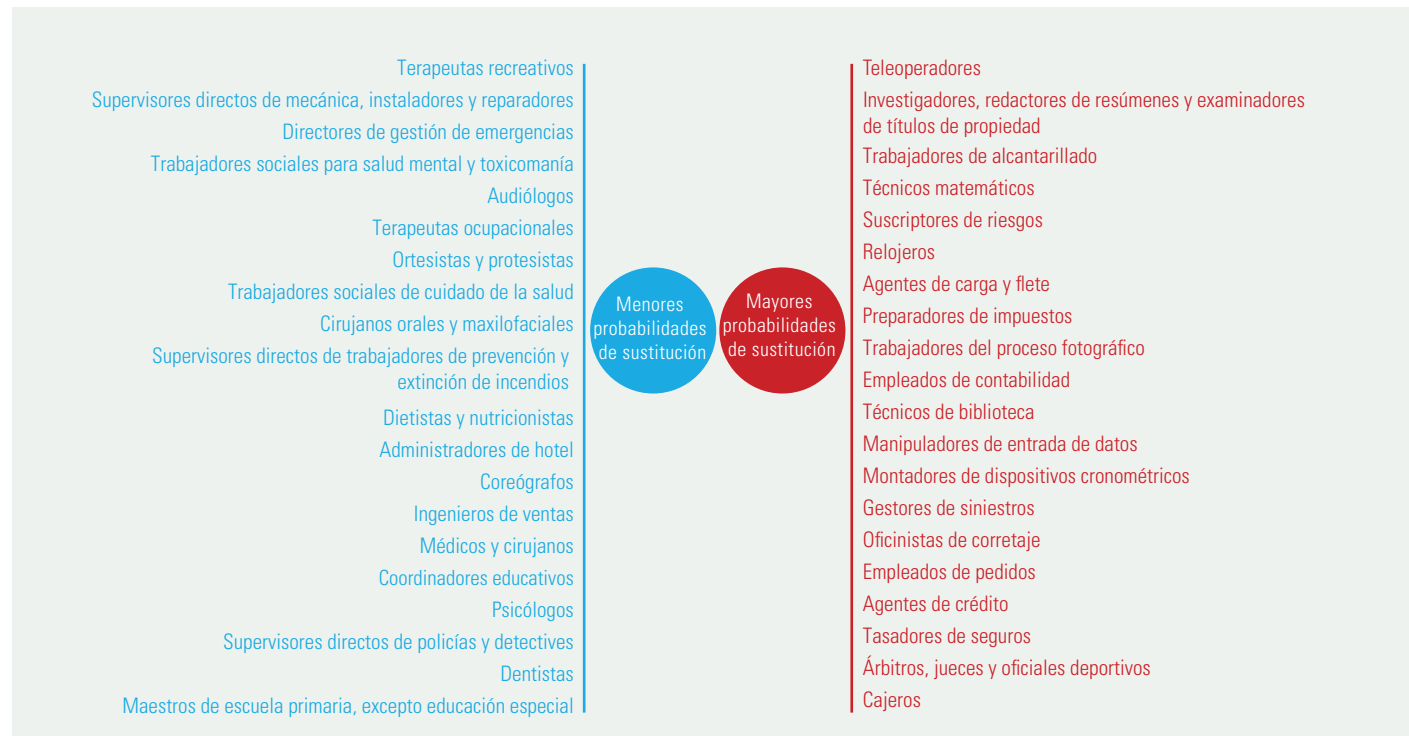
Terapeutas recreativos
Supervisores directos de mecánica, instaladores y reparadores
Directores de gestión de emergencias
Trabajadores sociales para salud mental y toxicomanía
Audiólogos
Terapeutas ocupacionales
Ortesistas y protesistas
Trabajadores sociales de cuidado de la salud
Cirujanos orales y maxilofaciales
Supervisores directos de trabajadores de prevención y extinción de incendios
Dietistas y nutricionistas
Administradores de hotel
Coreógrafos
Ingenieros de ventas
Médicos y cirujanos
Coordinadores educativos
Psicólogos
Supervisores directos de policías y detectives
Dentistas
Maestros de escuela primaria, excepto educación especial

Menores probabilidades de sustitución

Mayores probabilidades de sustitución

Teleoperadores
Investigadores, redactores de resúmenes y examinadores de títulos de propiedad
Trabajadores de alcantarillado
Técnicos matemáticos
Suscriptores de riesgos
Relojeros
Agentes de carga y flete
Preparadores de impuestos
Trabajadores del proceso fotográfico
Empleados de contabilidad
Técnicos de biblioteca
Manipuladores de entrada de datos
Montadores de dispositivos cronométricos
Gestores de siniestros
Oficinistas de corretaje
Empleados de pedidos
Agentes de crédito
Tasadores de seguros
Árbitros, jueces y oficiales deportivos
Cajeros